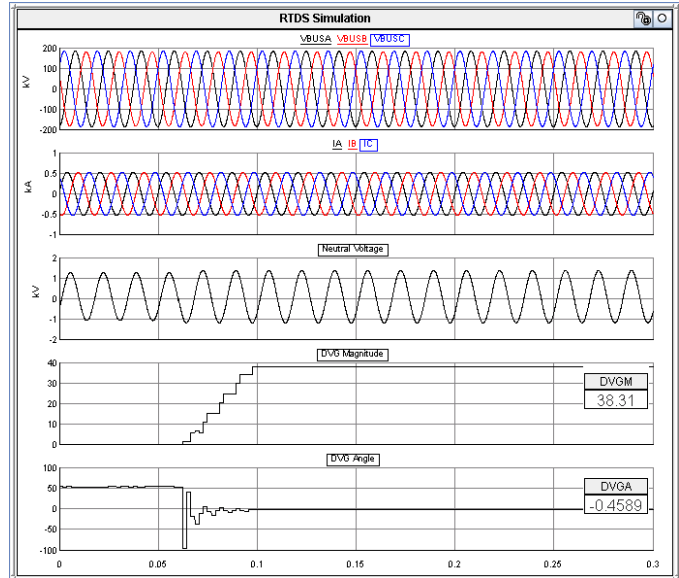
RTDS Simulation

VBUSA VBUSB VBUSC

kV

200
100
0
-100
-200

IA IB IC

kA

1
0.5
0
-0.5
-1

Neutral Voltage

kV

2
1
0
-1
-2

DVG Magnitude

40
30
20
10
0

DVGM
38.31

DVG Angle

100
50
0
-50
-100

DVGA
-0.4589

0 0.05 0.1 0.15 0.2 0.25 0.3